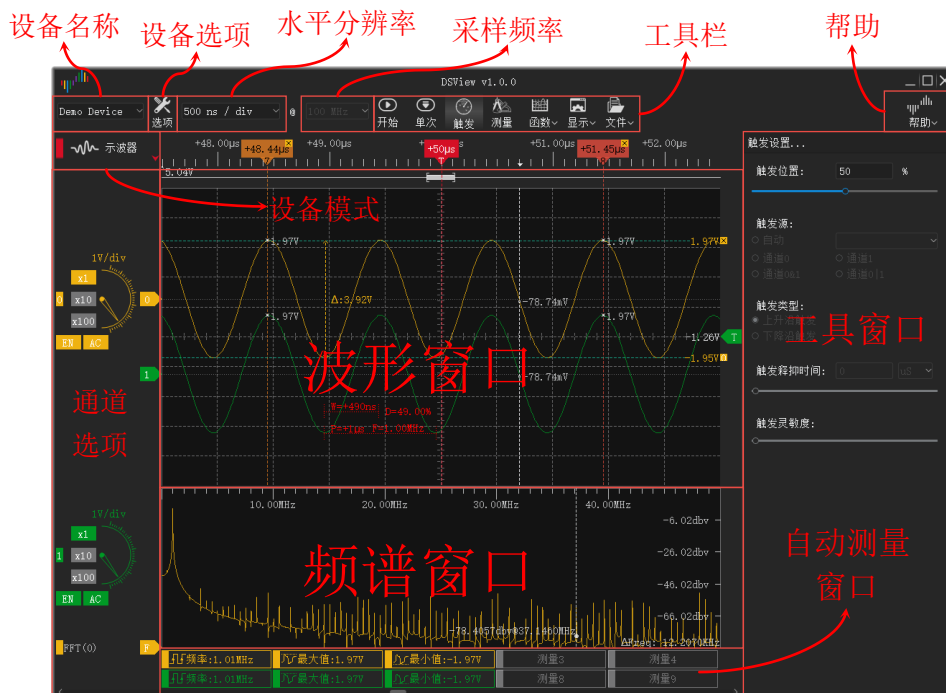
设备名称 设备选项 水平分辨率 采样频率 工具栏 帮助

DSView v1.0.0

Demo Device
选项
500 ns / div
@
100 MHz
开始
单次
触发
测量
函数
显示
文件
帮助

示波器
+48.00μs
+48.44μs
+49.00μs
+50μs
+51.00μs
+51.45μs
+52.00μs

5.04V
设备模式

1V/div
x1
x10
x100
EN AC
0
0

1.97V
1.97V
1.97V
Δ:3.92V
-78.74mV
1.97V
1.97V
1.26V
T
1.95V
-78.74mV
1

波形窗口
通道
选项
T=+490ns
D=49.00%
F=1.00MHz

10.00MHz 20.00MHz 30.00MHz 40.00MHz
-6.02dbv
-26.02dbv
-46.02dbv
-66.02dbv

1V/div
x1
x10
x100
EN AC
1
频谱窗口
-78.4657dbv@37.1460MHz
ΔFreq: 12.2070KHz
FFT(0)
F

频率:1.01MHz
最大值:1.97V
最小值:-1.97V
测量3
测量4
频率:1.01MHz
最大值:1.97V
最小值:-1.97V
测量8
测量9

触发设置...
触发位置:
50
%
触发源:
自动
通道0
通道1
通道0&1
通道0|1
触发类型:
上升沿触发
下降沿触发
工具窗口
触发释抑时间:
0
uS
触发灵敏度:

自动测量
窗口